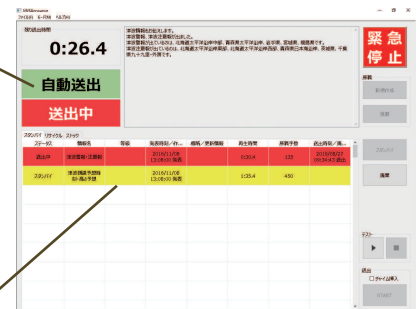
ファイル(F) モード(M) ヘルプ(H)
0:26.4
自動送出
送出中
緊急停止
スタンバイ リサイクル ストック
| ステータス | 種別名 | 等級 | 発表時刻/作... | 標題/更新種別 | 尺 | 原稿予約 | 送出時刻/備... |
|---|---|---|---|---|---|---|---|
| 送出中 | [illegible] | | 2016/11/08 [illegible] | | 0:20.4 | 125 | 2016/08/22 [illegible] |
| スタンバイ | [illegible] | | 2016/11/08 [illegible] | | 1:25.4 | 450 | |
スタンバイ
消去
テスト
送出
START